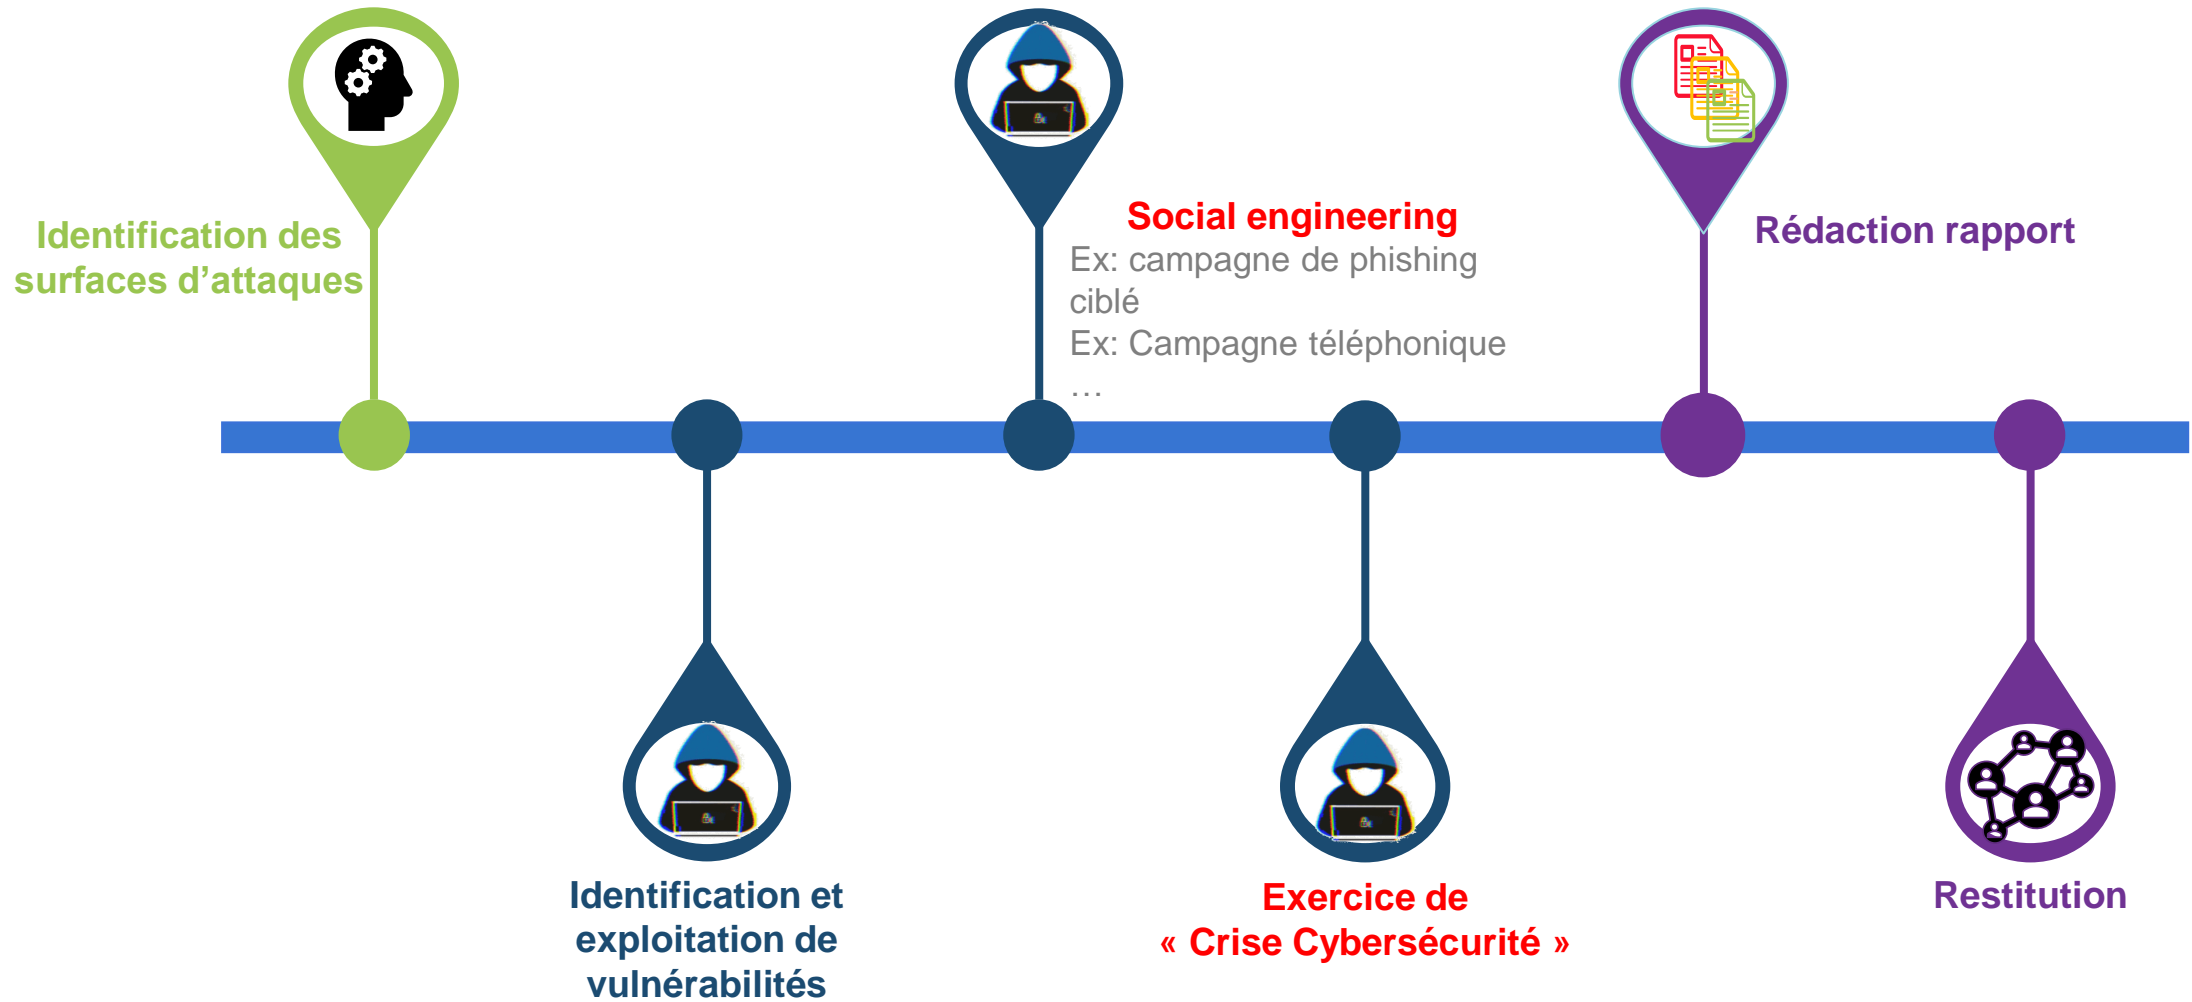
Identification des surfaces d’attaques

Social engineering
Ex: campagne de phishing ciblé
Ex: Campagne téléphonique
…

Rédaction rapport

Identification et exploitation de vulnérabilités

Exercice de « Crise Cybersécurité »

Restitution